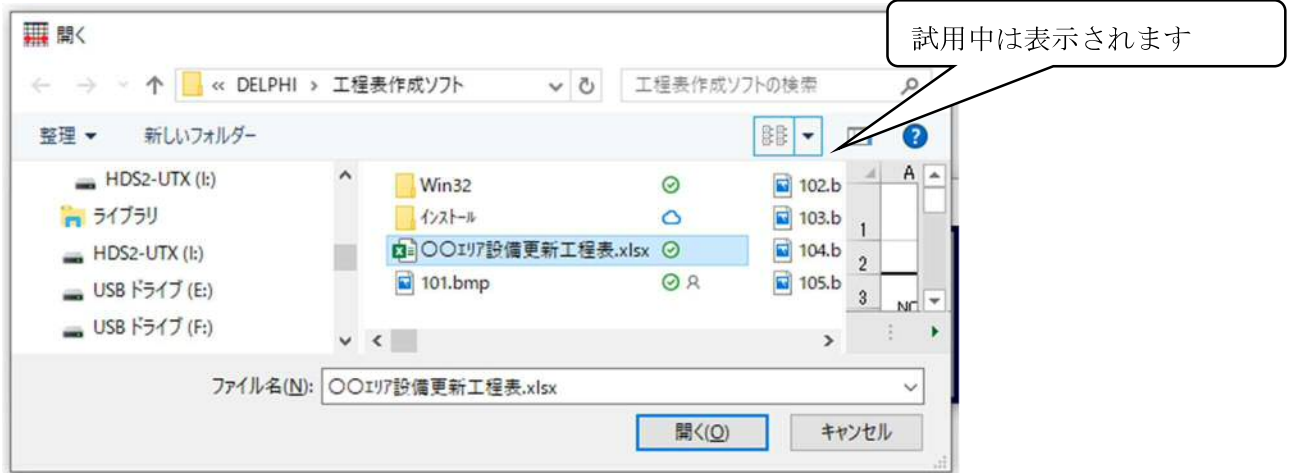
開く

試用中は表示されます

« DELPHI › 工程表作成ソフト

工程表作成ソフトの検索

整理 ▾ 新しいフォルダー

HDS2-UTX (I:)
ライブラリ
HDS2-UTX (I:)
USB ドライブ (E:)
USB ドライブ (F:)

Win32
ｲﾝｽﾄｰﾙ
○○ｴﾘｱ設備更新工程表.xlsx
101.bmp

102.b
103.b
104.b
105.b

A
1
2
3
NC

ファイル名(N): ○○ｴﾘｱ設備更新工程表.xlsx

開く(O)
キャンセル